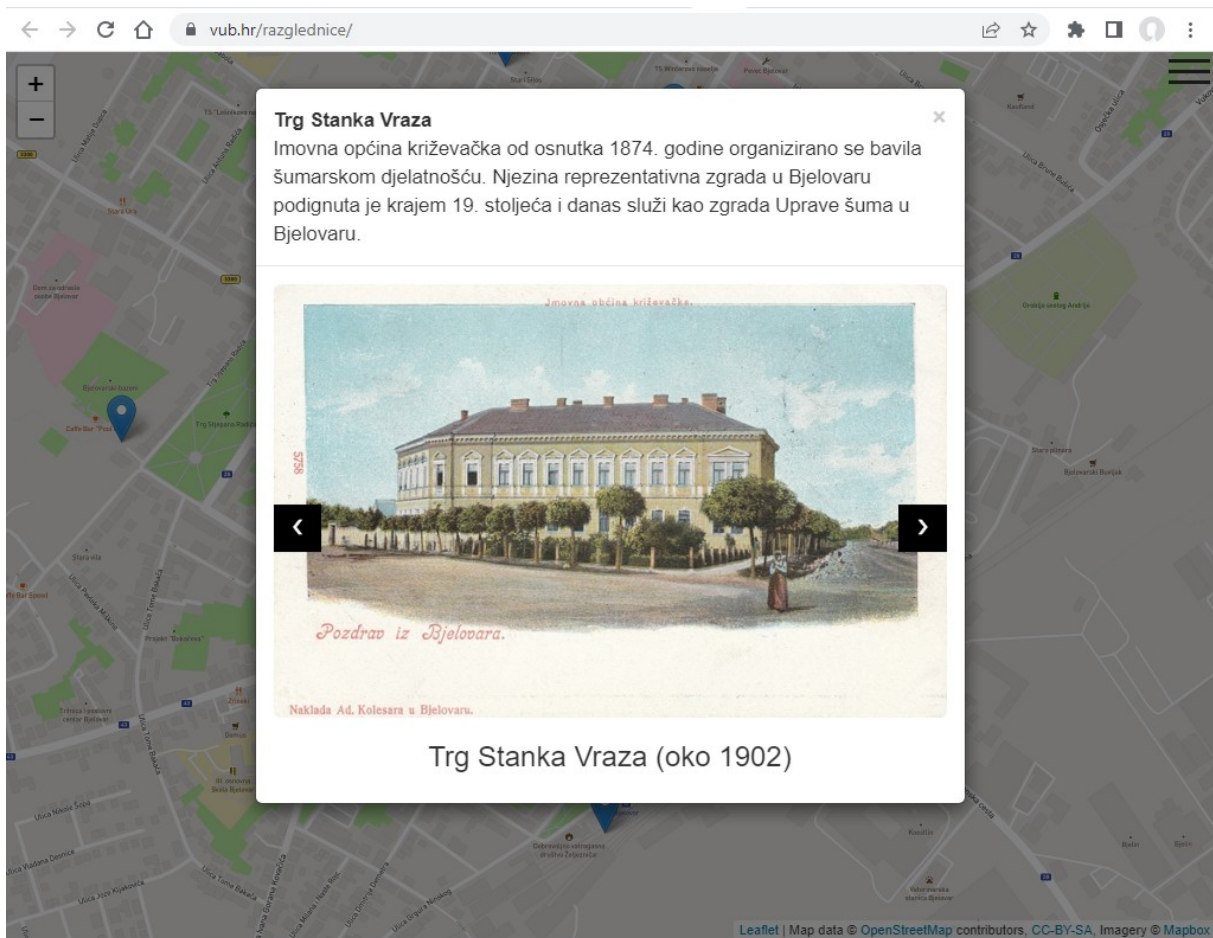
vub.hr/razglednice/

+
−

Trg Stanka Vraza
Imovna općina križevačka od osnutka 1874. godine organizirano se bavila šumarskom djelatnošću. Njezina reprezentativna zgrada u Bjelovaru podignuta je krajem 19. stoljeća i danas služi kao zgrada Uprave šuma u Bjelovaru.

×

Imovna općina križevačka.
5758
Pozdrav iz Bjelovara.
Naklada Ad. Kolesara u Bjelovaru.

‹
›

Trg Stanka Vraza (oko 1902)

Ulica Matije Gupca
Stara Ura
Trg Stjepana Radića
Bjelovarski bazeni
Caffe Bar "Pod
Stara vila
Ulica Tome Bakača
Ulica Nikole Šubića
Ulica Vladana Desnice
Ulica Josipa Kozarca
Ulica Tome Bakača
Ulica Brune Bušića
Crkva svetog Andrija
Bjelovarski Budjak
Stara pošta
Kaufland
Veterinarska stanica Bjelovar
Dobrovoljno vatrogasno društvo Žabjak

Leaflet | Map data © OpenStreetMap contributors, CC-BY-SA, Imagery © Mapbox